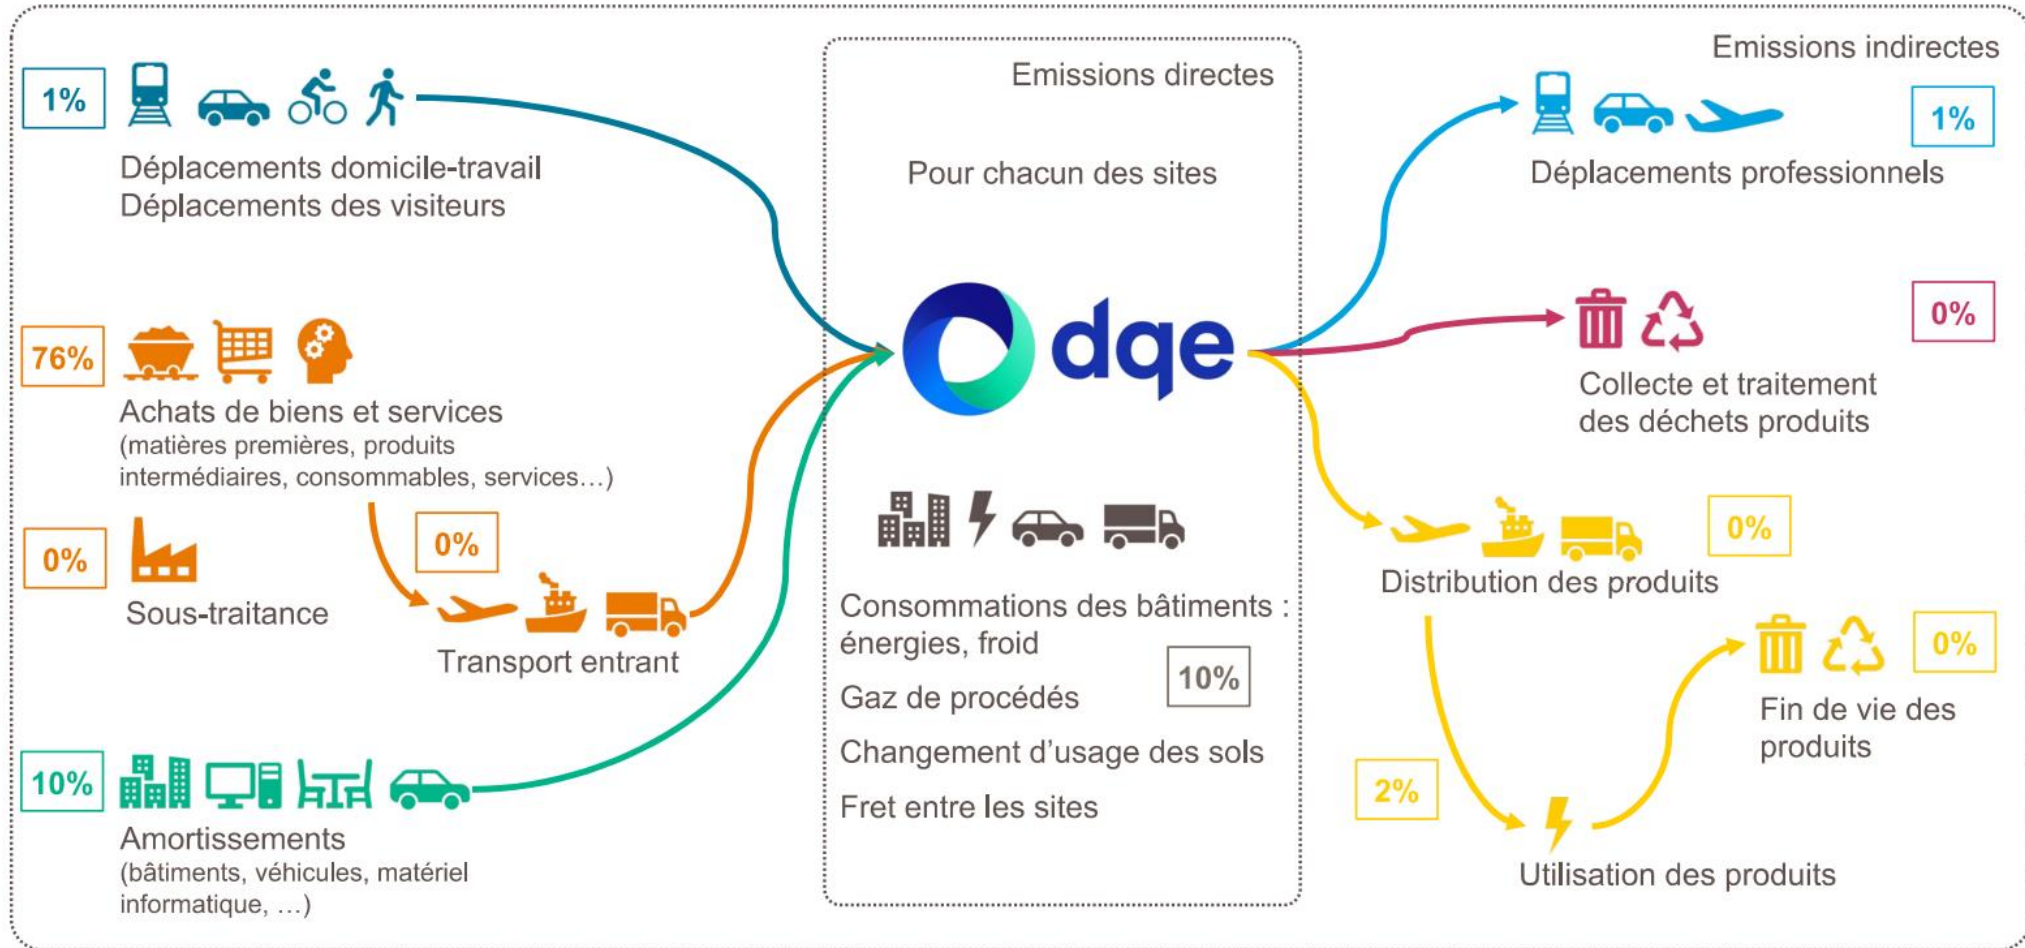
1%

Déplacements domicile-travail
Déplacements des visiteurs

76%

Achats de biens et services
(matières premières, produits intermédiaires, consommables, services…)

0%

Sous-traitance

0%

Transport entrant

10%

Amortissements
(bâtiments, véhicules, matériel informatique, …)

Emissions directes

Pour chacun des sites

dqe

Consommations des bâtiments : énergies, froid

Gaz de procédés

10%

Changement d'usage des sols

Fret entre les sites

Emissions indirectes

1%

Déplacements professionnels

0%

Collecte et traitement des déchets produits

0%

Distribution des produits

0%

Fin de vie des produits

2%

Utilisation des produits